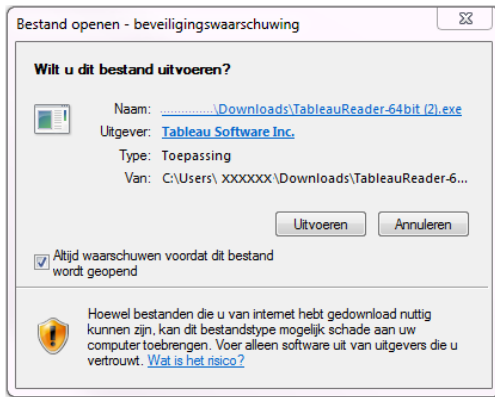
Bestand openen - beveiligingswaarschuwing

Wilt u dit bestand uitvoeren?

Naam: ...............\Downloads\TableauReader-64bit (2).exe
Uitgever: Tableau Software Inc.
Type: Toepassing
Van: C:\Users\ XXXXXX \Downloads\TableauReader-6...

Uitvoeren Annuleren

Altijd waarschuwen voordat dit bestand wordt geopend

Hoewel bestanden die u van internet hebt gedownload nuttig kunnen zijn, kan dit bestandstype mogelijk schade aan uw computer toebrengen. Voer alleen software uit van uitgevers die u vertrouwt. Wat is het risico?